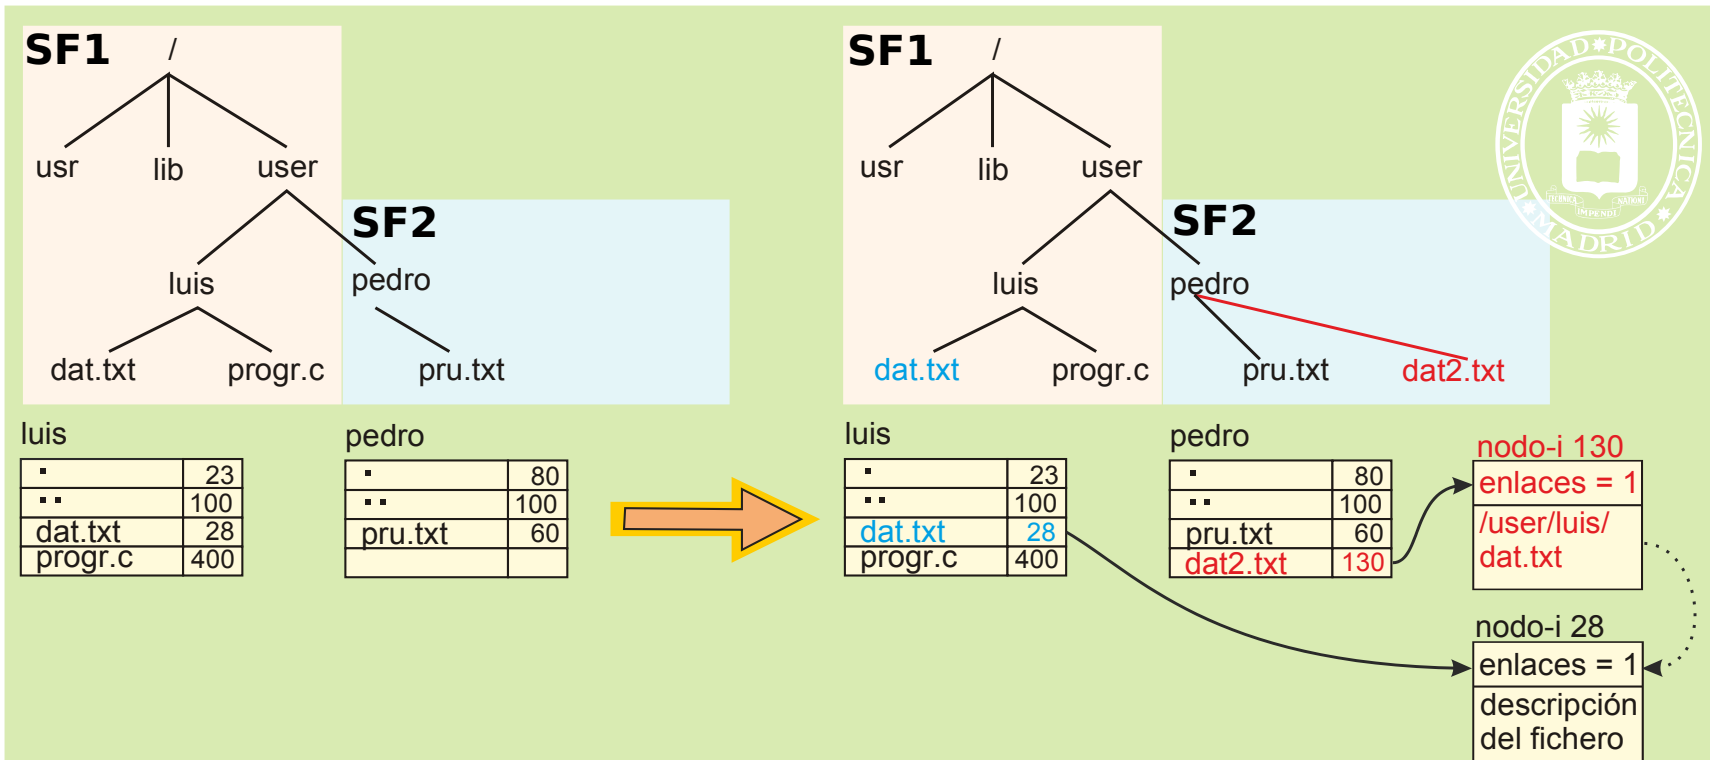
SF1 /

usr lib user

luis

dat.txt progr.c

SF2

pedro

pru.txt

luis

| . | 23 |
|---|---|
| .. | 100 |
| dat.txt | 28 |
| progr.c | 400 |

pedro

| . | 80 |
|---|---|
| .. | 100 |
| pru.txt | 60 |
| | |

SF1 /

usr lib user

luis

dat.txt progr.c

SF2

pedro

pru.txt dat2.txt

UNIVERSIDAD POLITECNICA MADRID

TECHNICA IMPENDI NATURA

luis

| . | 23 |
|---|---|
| .. | 100 |
| dat.txt | 28 |
| progr.c | 400 |

pedro

| . | 80 |
|---|---|
| .. | 100 |
| pru.txt | 60 |
| dat2.txt | 130 |

nodo-i 130

enlaces = 1

/user/luis/dat.txt

nodo-i 28

enlaces = 1

descripción del fichero